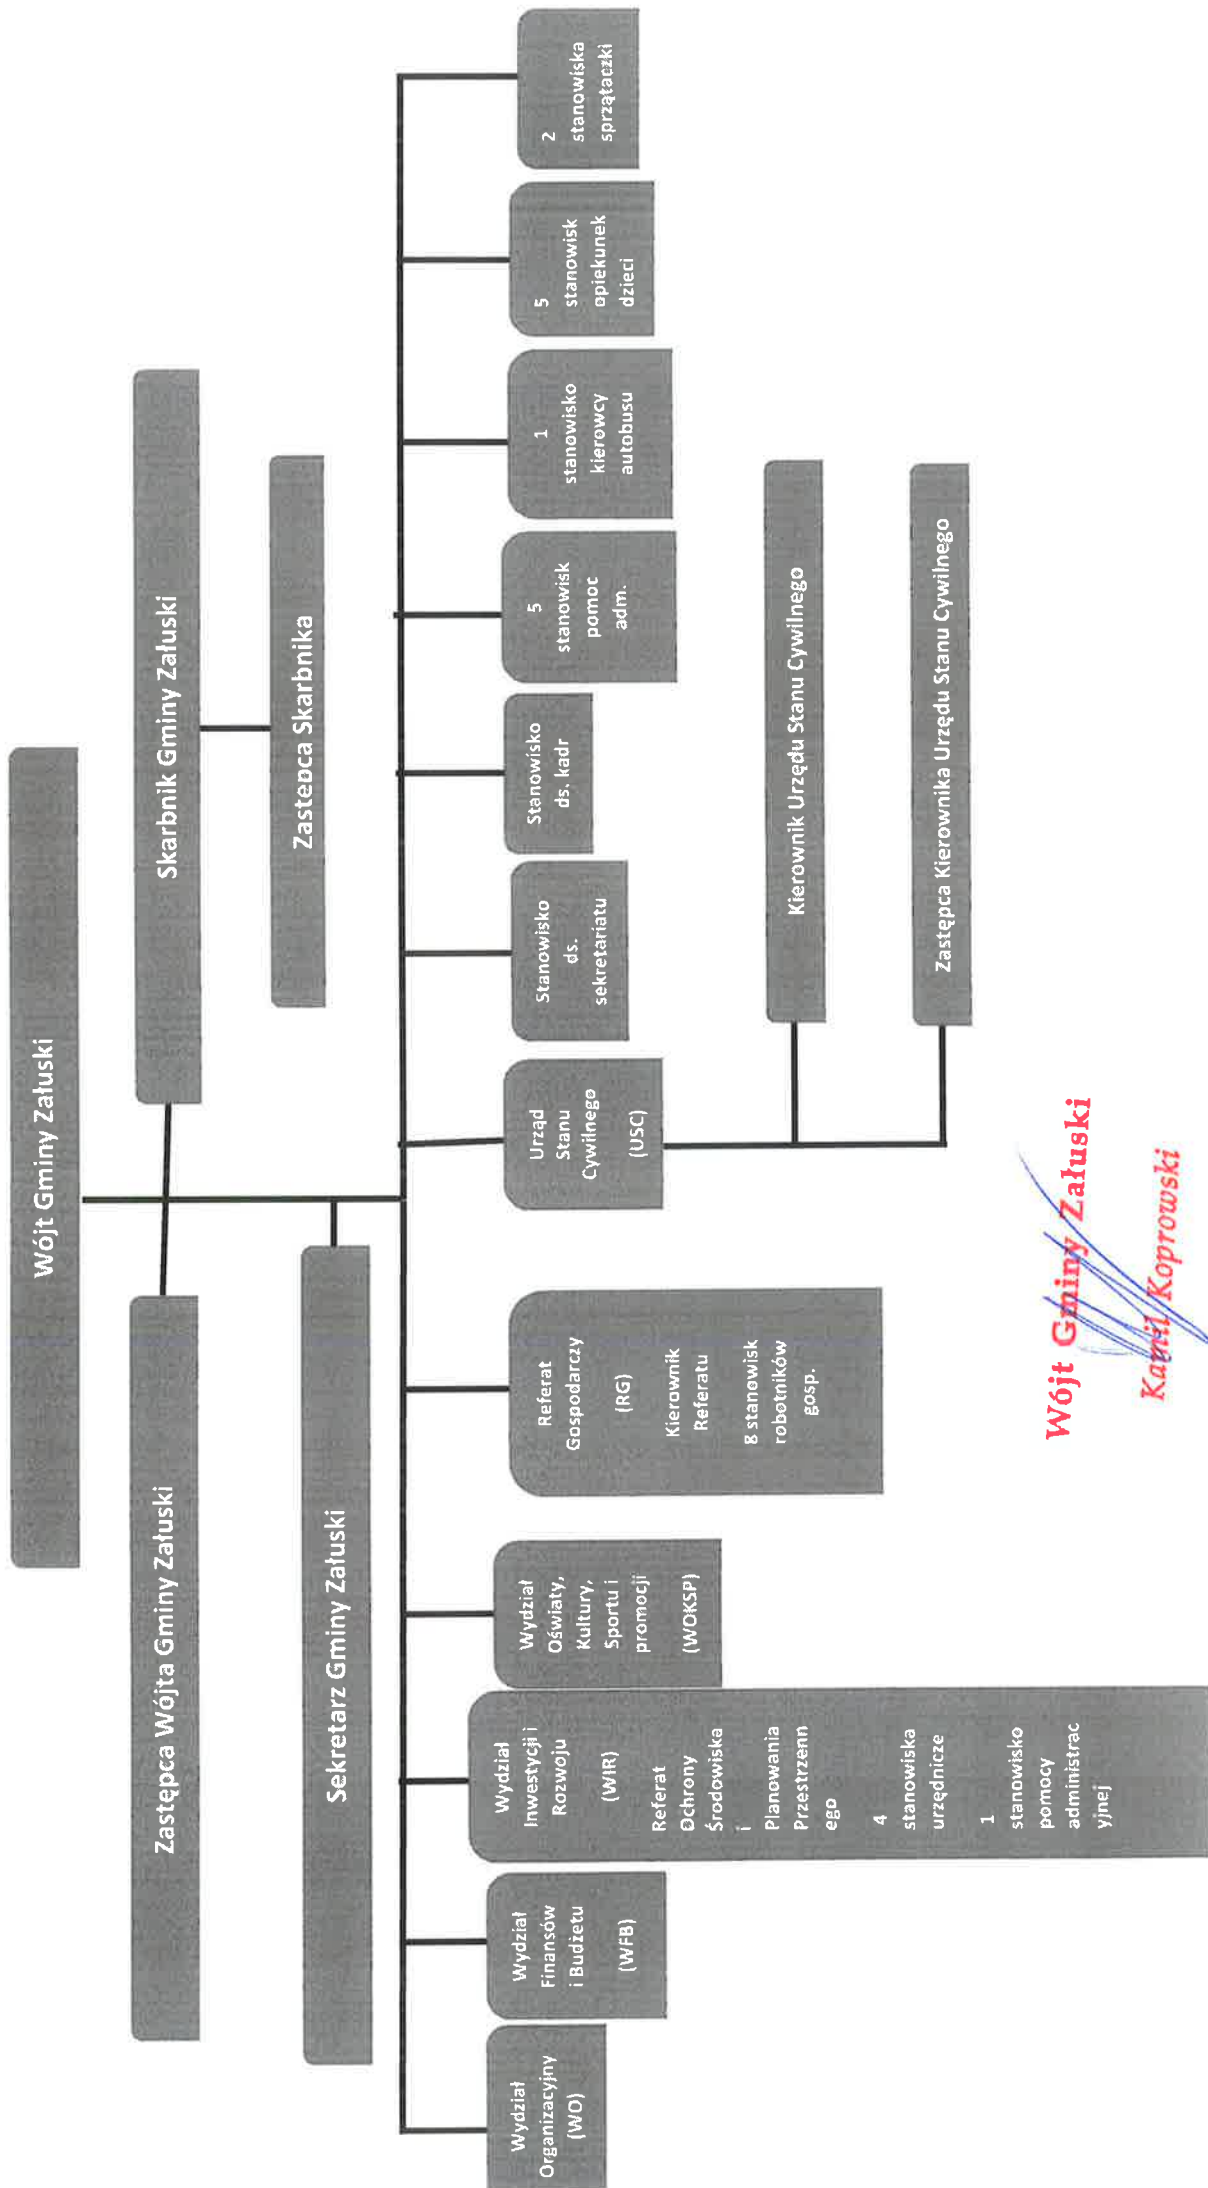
Wójt Gminy Załuski

Skarbnik Gminy Załuski

Zastępca Skarbnika

Zastępca Wójta Gminy Załuski

Sekretarz Gminy Załuski

Wydział Organizacyjny (WO)

Wydział Finansów i Budżetu (WFB)

Wydział Inwestycji i Rozwoju (WIR)

Referat Ochrony Środowiska i Planowania Przestrzennego

4 stanowiska urzędnicze

1 stanowisko pomocy administracyjnej

Wydział Oświaty, Kultury, Sportu i promocji (WOKSP)

Referat Gospodarczy (RG)

Kierownik Referatu

8 stanowisk robotników gosp.

Urząd Stanu Cywilnego (USC)

Kierownik Urzędu Stanu Cywilnego

Zastępca Kierownika Urzędu Stanu Cywilnego

Stanowisko ds. sekretariatu

Stanowisko ds. kadr

5 stanowisk pomoc adm.

1 stanowisko kierowcy autobusu

5 stanowisk opiekunek dzieci

2 stanowiska sprzątaczki

Wójt Gminy Załuski
Kamil Koprowski